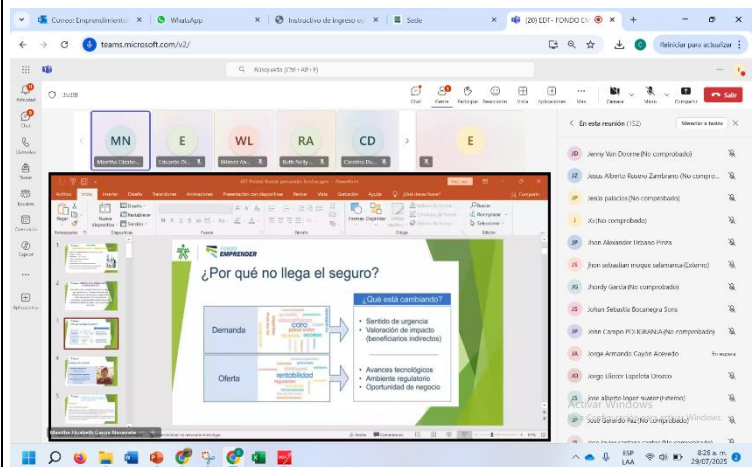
Correo: Emprendimiento | WhatsApp | Instructivo de ingreso | Sede | (20) EDT - FONDO EM

teams.microsoft.com/v2/

Reiniciar para actualizar

Búsqueda (Ctrl+Alt+E)

38:18

Chat | Gente | Participar | Reacciones | Vista | Aplicaciones | Más | Cámara | Micro | Compartir | Salir

Actividad | Chat | Llamadas | Teams | Equipos | Calendario | Copilot | Aplicaciones

MN Marcelina Elizabe... | E Eduardo (N... | WL Wilmer An... | RA Ruth Nelly ... | CD Carolina Du... | E

Archivo | Inicio | Insertar | Diseño | Transiciones | Animaciones | Presentación con diapositivas | Revisar | Vista | Grabación | Ayuda | ¿Qué desea hacer? | Compartir

Pegar | Nueva diapositiva | Diseño | Restablecer | Sección | Portapapeles | Diapositivas | Fuente | Párrafo | Dibujo | Edición | Buscar | Reemplazar | Seleccionar

FONDO EMPRENDER

¿Por qué no llega el seguro?

¿Qué está cambiando?

Demanda
- Sentido de urgencia
- Valoración de impacto (beneficiarios indirectos)

caro

Oferta
- Avances tecnológicos
- Ambiente regulatorio
- Oportunidad de negocio

rentabilidad

Marcelina Elizabeth Cueva Manayalle

En esta reunión (152) | Silenciar a todos

Jenny Van Doorne (No comprobado)
Jesus Alberto Rovero Zambrano (No compro...
Jesús palacios (No comprobado)
Jo (No comprobado)
Jhon Alexander Urbano Pinza
jhon sebastian muque salamanca (Externo)
Jhordy Garcia (No comprobado)
Johan Sebastia Bocanegra Soto
John Campo POLIGRANA (No comprobado)
Jorge Armando Cayón Acevedo | En espera
Jorge Eliecer Lapeira Orozco
jose alberto lopez suarez (Externo)
José Gerardo Paz (No comprobado)

Activar Windows
Ve a Configuración para activar Windows.

ESP LAA | 8:25 a. m. 29/07/2025